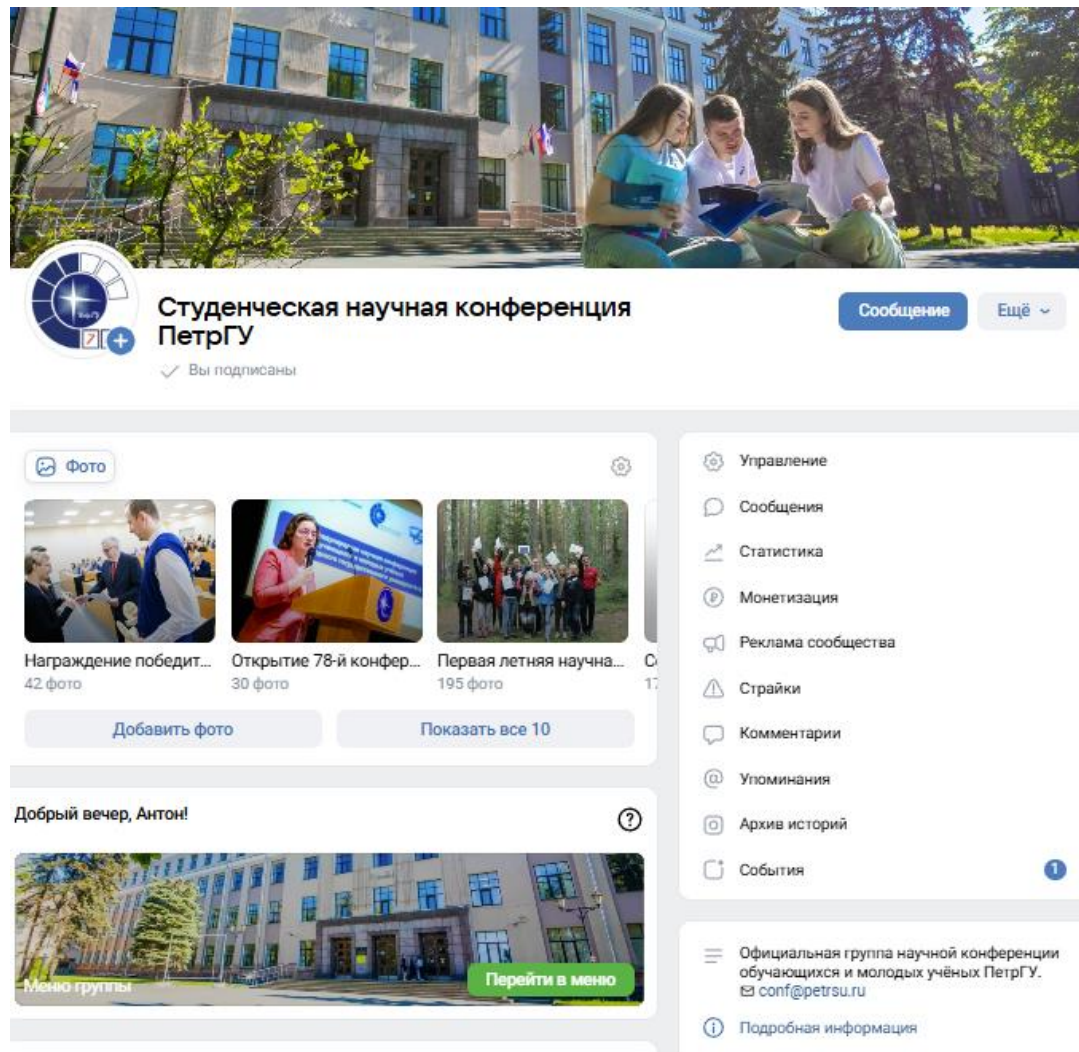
Студенческая научная конференция ПетрГУ

Вы подписаны

Сообщение

Ещё

Фото

Награждение победит...
42 фото

Открытие 78-й конфер...
30 фото

Первая летняя научна...
195 фото

Добавить фото

Показать все 10

Добрый вечер, Антон!

?

Меню группы

Перейти в меню

Управление

Сообщения

Статистика

Монетизация

Реклама сообщества

Страйки

Комментарии

Упоминания

Архив историй

События

1

Официальная группа научной конференции обучающихся и молодых учёных ПетрГУ.
conf@petrsu.ru

Подробная информация